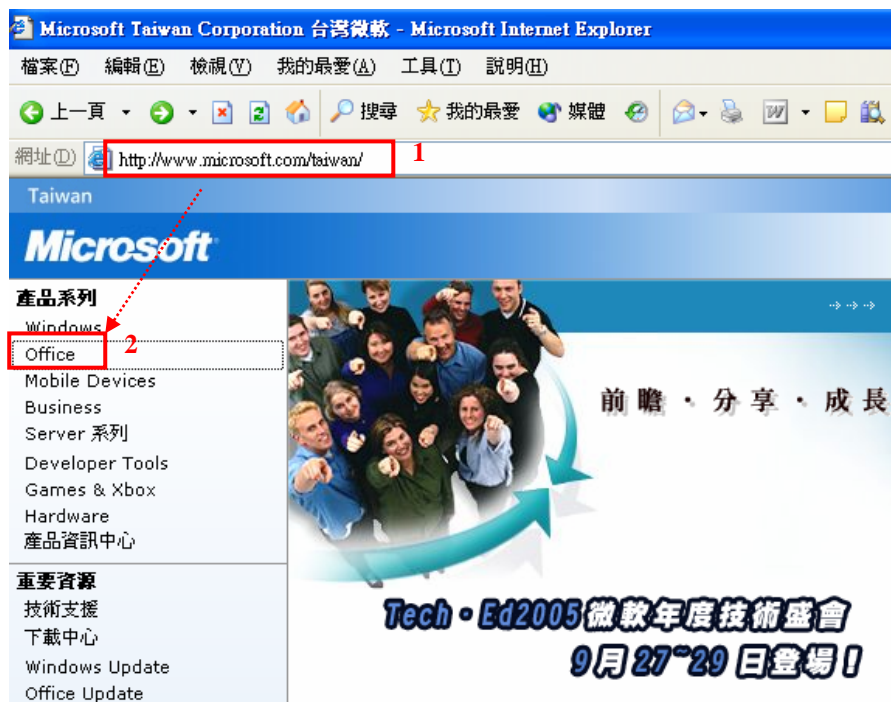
Microsoft Taiwan Corporation 台灣微軟 - Microsoft Internet Explorer

檔案(F) 編輯(E) 檢視(V) 我的最愛(A) 工具(T) 說明(H)

上一頁 搜尋 我的最愛 媒體

網址(D) http://www.microsoft.com/taiwan/ 1

Taiwan

Microsoft

產品系列
Windows
Office 2
Mobile Devices
Business
Server 系列
Developer Tools
Games & Xbox
Hardware
產品資訊中心

重要資源
技術支援
下載中心
Windows Update
Office Update

前瞻 · 分享 · 成長

Tech • Ed2005 微軟年度技術盛會
9月 27~29 日登場！